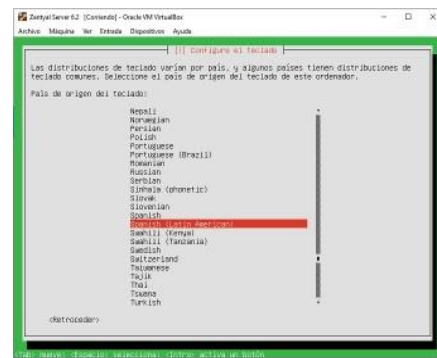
Zentyal Server 6.2 [Corriendo] - Oracle VM VirtualBox

Archivo Máquina Ver Entrada Dispositivos Ayuda

[!] Configure el teclado

Las distribuciones de teclado varían por país, y algunos países tienen distribuciones de teclado comunes. Seleccione el país de origen del teclado de este ordenador.

País de origen del teclado:

Nepali
Norwegian
Persian
Polish
Portuguese
Portuguese (Brazil)
Romanian
Russian
Serbian
Sinhala (phonetic)
Slovak
Slovenian
Spanish
Spanish (Latin American)
Swahili (Kenya)
Swahili (Tanzania)
Swedish
Switzerland
Taiwanese
Tajik
Thai
Tswana
Turkish

<Retroceder>

<Tab> mueve; <Espacio> selecciona; <Intro> activa un botón